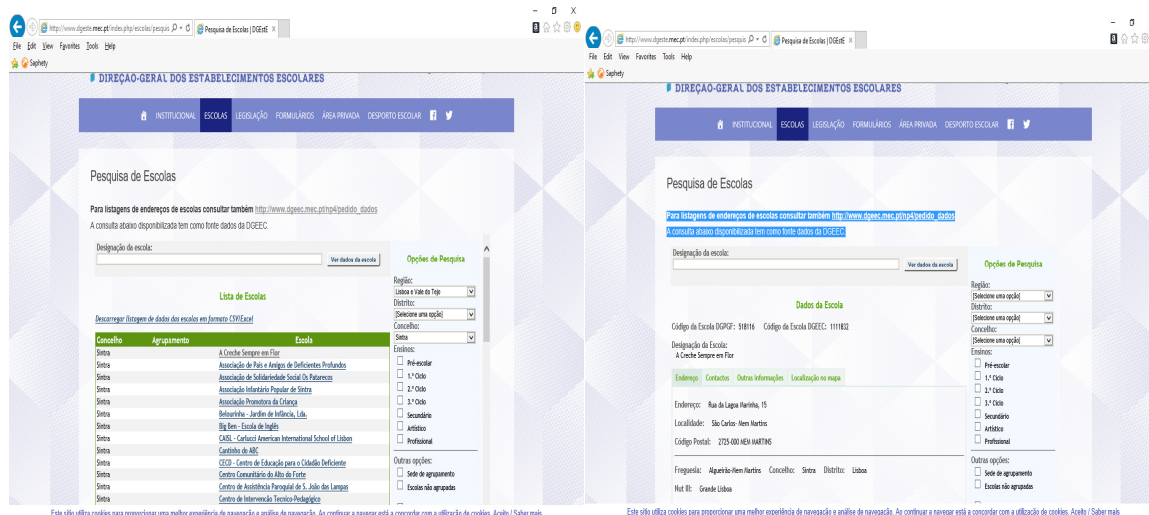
http://www.dgeste.mec.pt/index.php/escolas/pesquis | Pesquisa de Escolas | DGEstE ×

File Edit View Favorites Tools Help

Saphety

DIREÇÃO-GERAL DOS ESTABELECIMENTOS ESCOLARES

INSTITUCIONAL ESCOLAS LEGISLAÇÃO FORMULÁRIOS ÁREA PRIVADA DESPORTO ESCOLAR

Pesquisa de Escolas

Para listagens de endereços de escolas consultar também http://www.dgeec.mec.pt/np4/pedido_dados

A consulta abaixo disponibilizada tem como fonte dados da DGEEC.

Designação da escola:

Ver dados da escola

Opções de Pesquisa

Região:
Lisboa e Vale do Tejo
Distrito:
[Selecione uma opção]
Concelho:
Sintra
Ensinos:
Pré-escolar
1.º Ciclo
2.º Ciclo
3.º Ciclo
Secundário
Artístico
Profissional

Outras opções:
Sede de agrupamento
Escolas não agrupadas

Lista de Escolas

Descarregar listagem de dados das escolas em formato CSV/Excel

| Concelho | Agrupamento | Escola |
|---|---|---|
| Sintra | | A Creche Sempre em Flor |
| Sintra | | Associação de Pais e Amigos de Deficientes Profundos |
| Sintra | | Associação de Solidariedade Social Os Pataracos |
| Sintra | | Associação Infantário Popular de Sintra |
| Sintra | | Associação Promotora da Criança |
| Sintra | | Belourinho - Jardim de Infância, Lda. |
| Sintra | | Big Ben - Escola de Inglês |
| Sintra | | CAISL - Carlucci American International School of Lisbon |
| Sintra | | Cantinho do ABC |
| Sintra | | CECD - Centro de Educação para o Cidadão Deficiente |
| Sintra | | Centro Comunitário do Alto do Forte |
| Sintra | | Centro de Assistência Paroquial de S. João das Lampas |
| Sintra | | Centro de Intervenção Tecnico-Pedagógico |

Este sítio utiliza cookies para proporcionar uma melhor experiência de navegação e análise de navegação. Ao continuar a navegar está a concordar com a utilização de cookies. Aceito / Saber mais

http://www.dgeste.mec.pt/index.php/escolas/pesquis | Pesquisa de Escolas | DGEstE ×

File Edit View Favorites Tools Help

Saphety

DIREÇÃO-GERAL DOS ESTABELECIMENTOS ESCOLARES

INSTITUCIONAL ESCOLAS LEGISLAÇÃO FORMULÁRIOS ÁREA PRIVADA DESPORTO ESCOLAR

Pesquisa de Escolas

Para listagens de endereços de escolas consultar também http://www.dgeec.mec.pt/np4/pedido_dados

A consulta abaixo disponibilizada tem como fonte dados da DGEEC.

Designação da escola:

Ver dados da escola

Opções de Pesquisa

Região:
[Selecione uma opção]
Distrito:
[Selecione uma opção]
Concelho:
[Selecione uma opção]
Ensinos:
Pré-escolar
1.º Ciclo
2.º Ciclo
3.º Ciclo
Secundário
Artístico
Profissional

Outras opções:
Sede de agrupamento
Escolas não agrupadas

Dados da Escola

Código da Escola DGPGF: 518116 Código da Escola DGEEC: 1111832

Designação da Escola:
A Creche Sempre em Flor

Endereço Contactos Outras informações Localização no mapa

Endereço: Rua da Lagoa Harinha, 15

Localidade: São Carlos - Mem Martins

Código Postal: 2725-000 MEM MARTINS

Freguesia: Algueirão-Mem Martins Concelho: Sintra Distrito: Lisboa

Nut III: Grande Lisboa

Este sítio utiliza cookies para proporcionar uma melhor experiência de navegação e análise de navegação. Ao continuar a navegar está a concordar com a utilização de cookies. Aceito / Saber mais